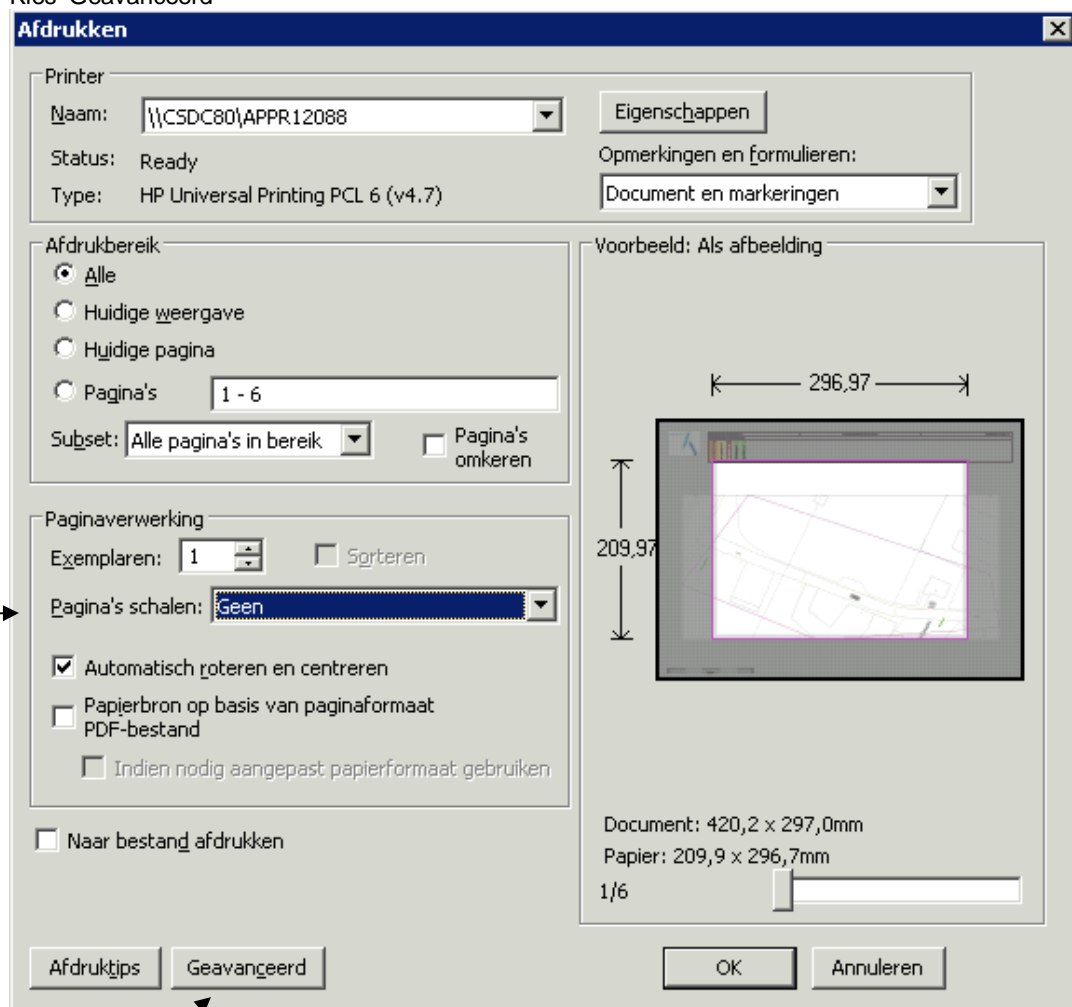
Kies "Geavanceerd"

Afdrukken

Printer

Naam: \\CSDC80\APPR12088

Status: Ready

Type: HP Universal Printing PCL 6 (v4.7)

Eigenschappen

Opmerkingen en formulieren:

Document en markeringen

Afdrukbereik

Alle

Huidige weergave

Huidige pagina

Pagina's 1 - 6

Subset: Alle pagina's in bereik

Pagina's omkeren

Voorbeeld: Als afbeelding

296,97

209,97

Paginaverwerking

Exemplaren: 1

Sorteren

Pagina's schalen: Geen

Automatisch roteren en centreren

Papierbron op basis van paginaformaat PDF-bestand

Indien nodig aangepast papierformaat gebruiken

Naar bestand afdrukken

Document: 420,2 x 297,0mm

Papier: 209,9 x 296,7mm

1/6

Afdruktips

Geavanceerd

OK

Annuleren